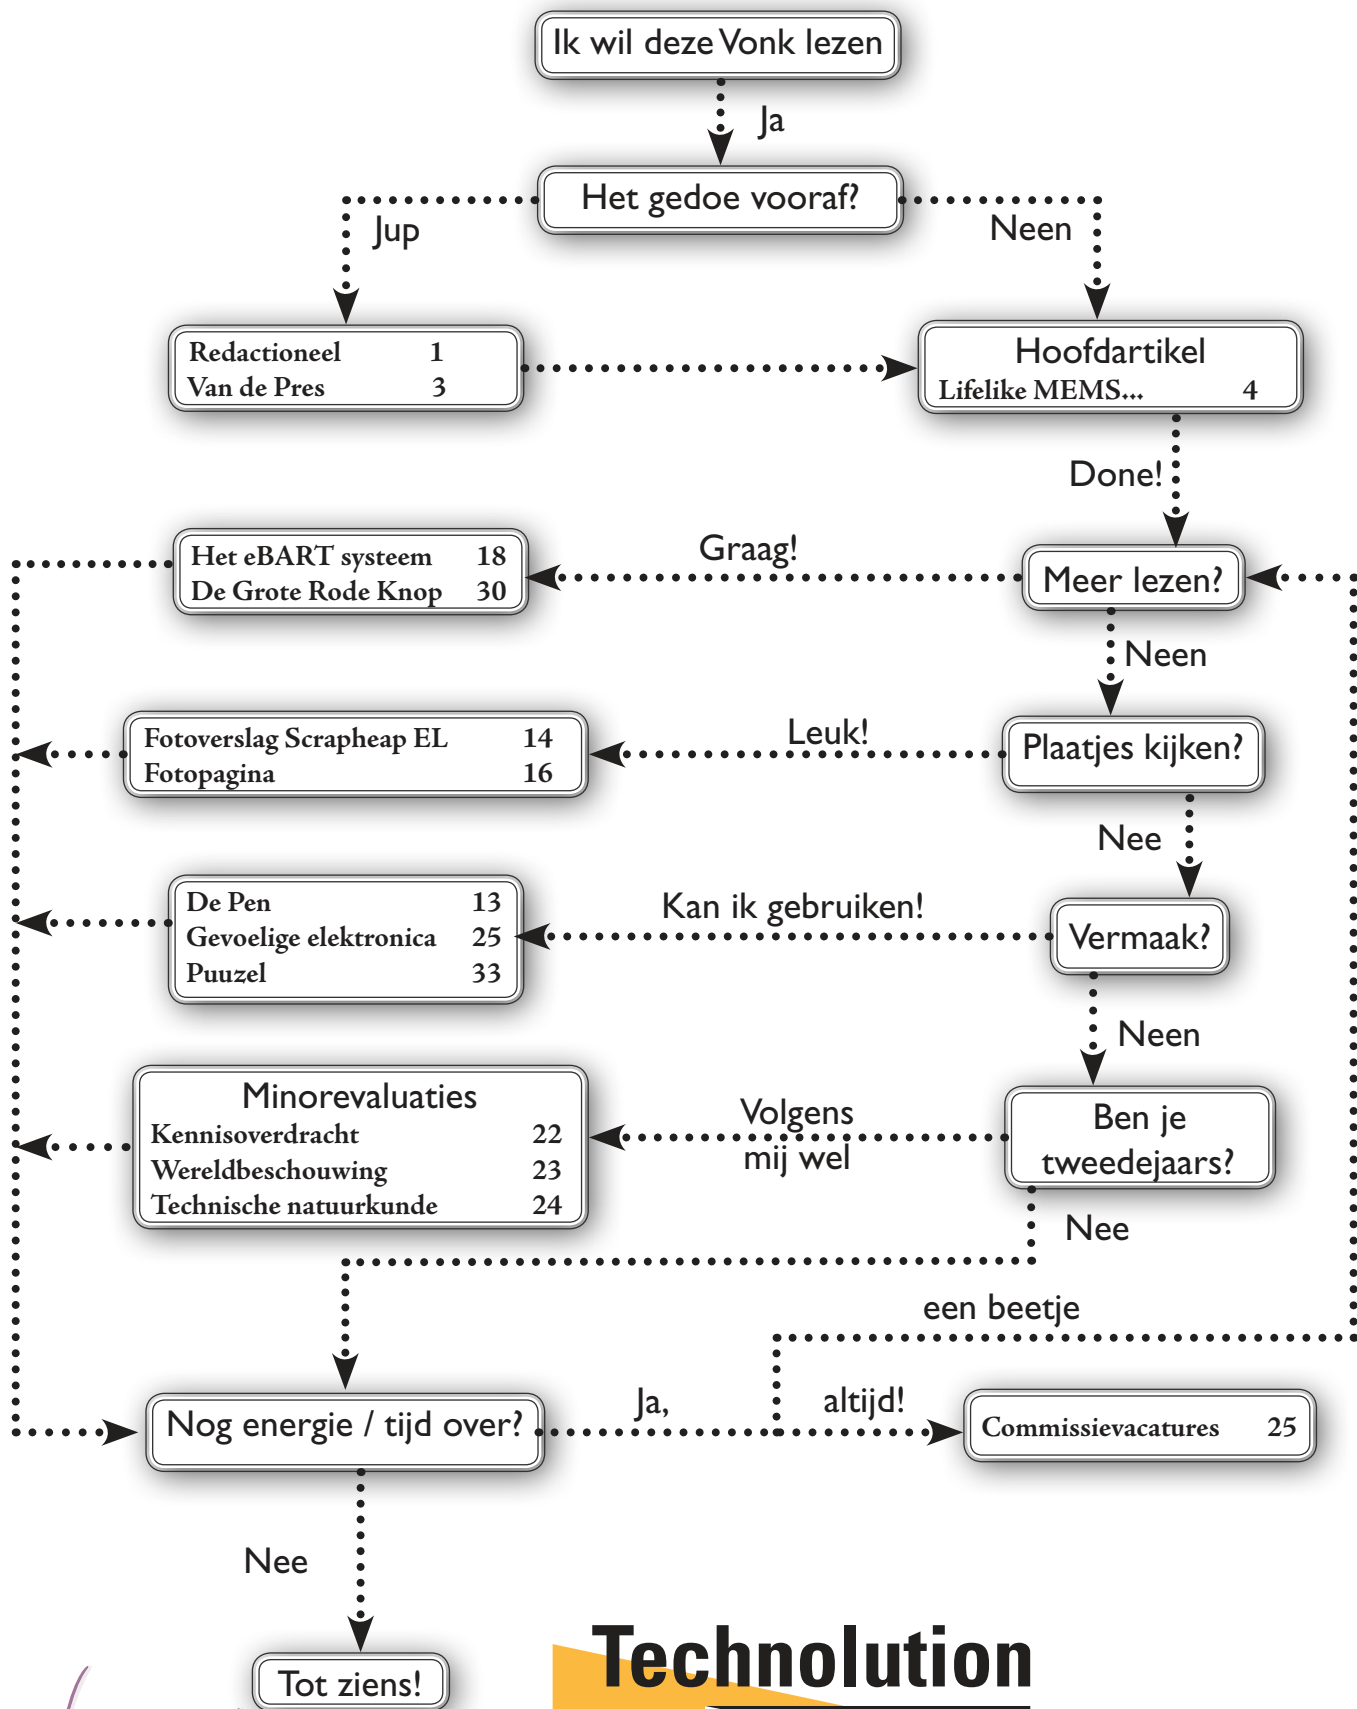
Ik wil deze Vonk lezen

Ja

Het gedoe vooraf?

Jup

Neen

Redactioneel 1
Van de Pres 3

Hoofdartikel
Lifelike MEMS... 4

Done!

Het eBART systeem 18
De Grote Rode Knop 30

Graag!

Meer lezen?

Neen

Fotoverslag Scrapheap EL 14
Fotopagina 16

Leuk!

Plaatjes kijken?

Nee

De Pen 13
Gevoelige elektronica 25
Puuzel 33

Kan ik gebruiken!

Vermaak?

Neen

Minorevaluaties
Kennisoverdracht 22
Wereldbeschouwing 23
Technische natuurkunde 24

Volgens mij wel

Ben je tweedejaars?

Nee

een beetje

Nog energie / tijd over?

Ja, altijd!

Commissievacatures 25

Nee

Tot ziens!

Technolution